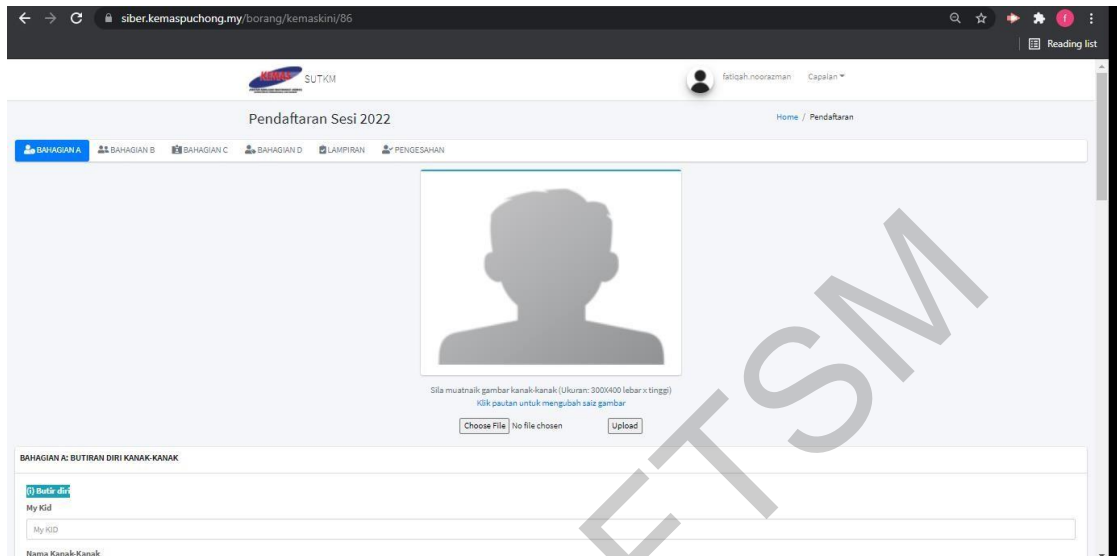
siber.kemaspuchong.my/borang/kemaskini/86

Reading list

KEMAS SUTKM

fatiqah.noorazman Capaian

Pendaftaran Sesi 2022

Home / Pendaftaran

BAHAGIAN A BAHAGIAN B BAHAGIAN C BAHAGIAN D LAMPIRAN PENGESAHAN

Sila muatnaik gambar kanak-kanak (Ukuran: 300X400 lebar x tinggi)
Klik pautan untuk mengubah saiz gambar

Choose File No file chosen Upload

BAHAGIAN A: BUTIRAN DIRI KANAK-KANAK

(i) Butir diri
My Kid

My KID

Nama Kanak-Kanak

ETSM